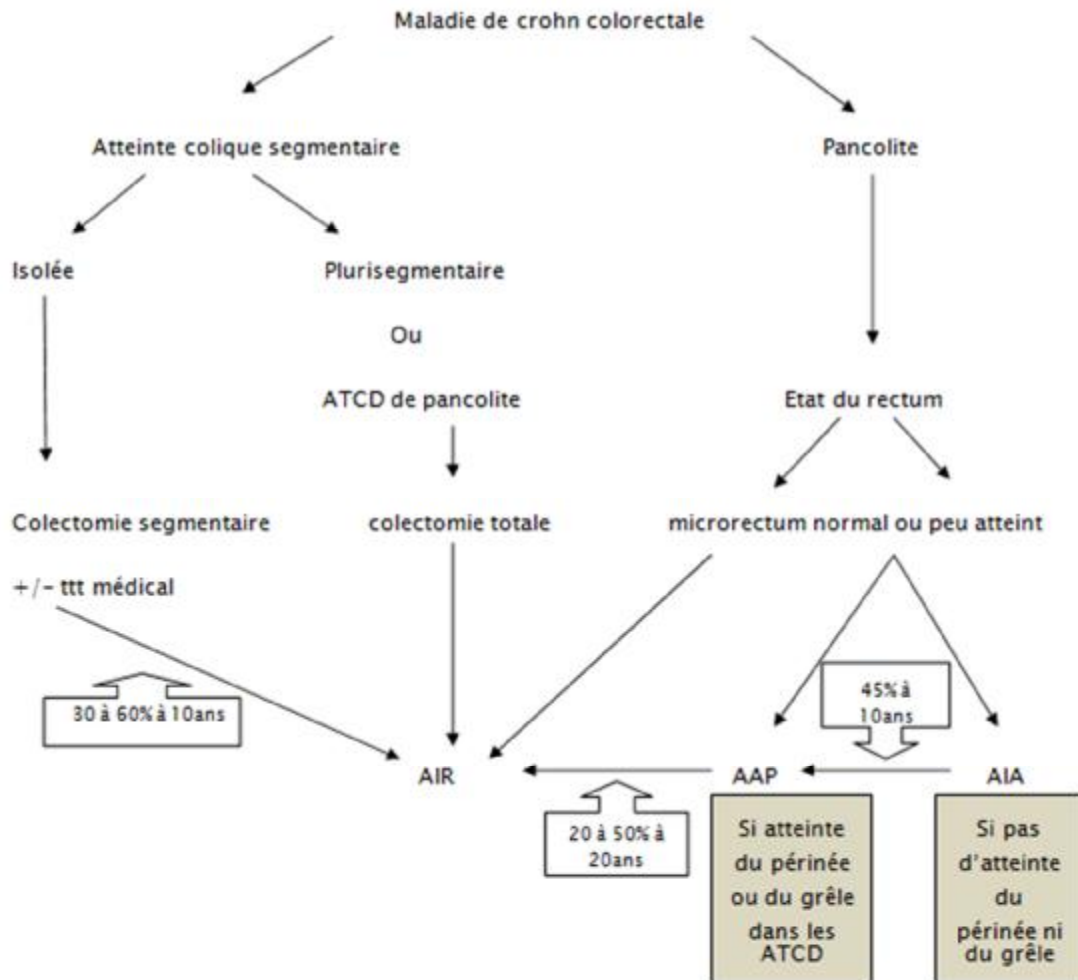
Maladie de crohn colorectale

Atteinte colique segmentaire

Pancolite

Isolée

Plurisegmentaire

Ou

ATCD de pancolite

Etat du rectum

Colectomie segmentaire

+/- ttt médical

colectomie totale

microrectum normal ou peu atteint

30 à 60% à 10ans

45% à 10ans

AIR

AAP

AIA

20 à 50% à 20ans

Si atteinte du périnée ou du grêle dans les ATCD

Si pas d'atteinte du périnée ni du grêle